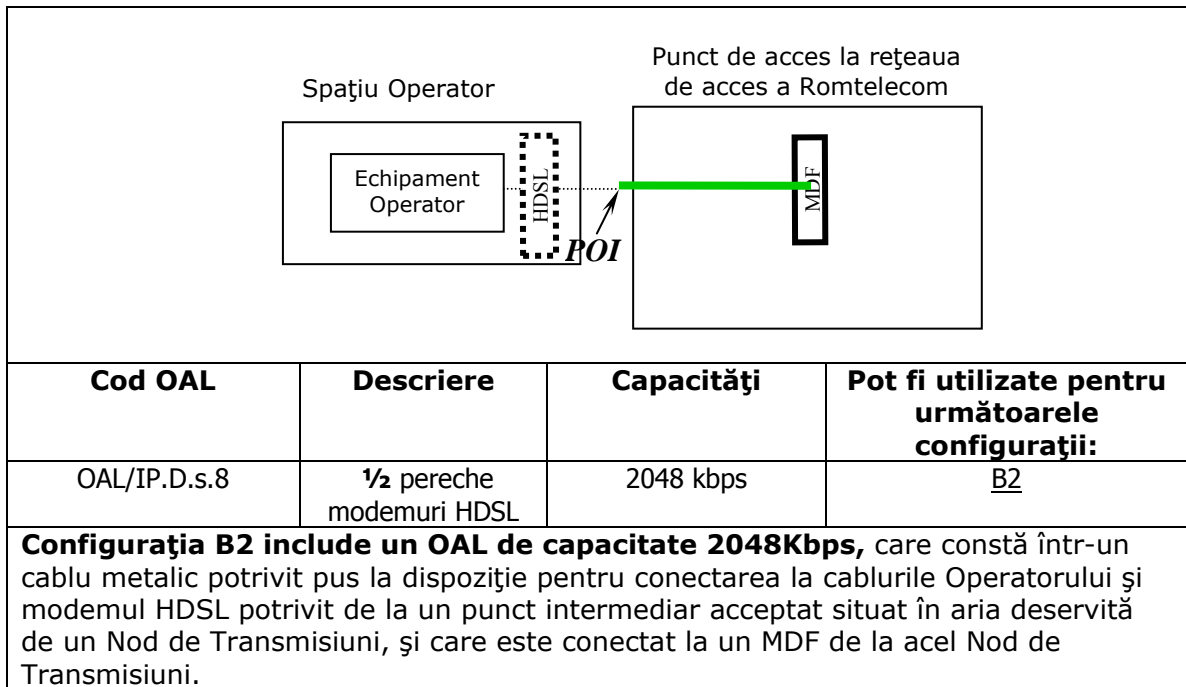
Spaţiu Operator

Punct de acces la reţeaua de acces a Romtelecom

Echipament Operator

HDSL

MDF

POI

| Cod OAL | Descriere | Capacităţi | Pot fi utilizate pentru următoarele configuraţii: |
|---|---|---|---|
| OAL/IP.D.s.8 | ½ pereche modemuri HDSL | 2048 kbps | B2 |

**Configuraţia B2 include un OAL de capacitate 2048Kbps,** care constă într-un cablu metalic potrivit pus la dispoziţie pentru conectarea la cablurile Operatorului şi modemul HDSL potrivit de la un punct intermediar acceptat situat în aria deservită de un Nod de Transmisiuni, şi care este conectat la un MDF de la acel Nod de Transmisiuni.